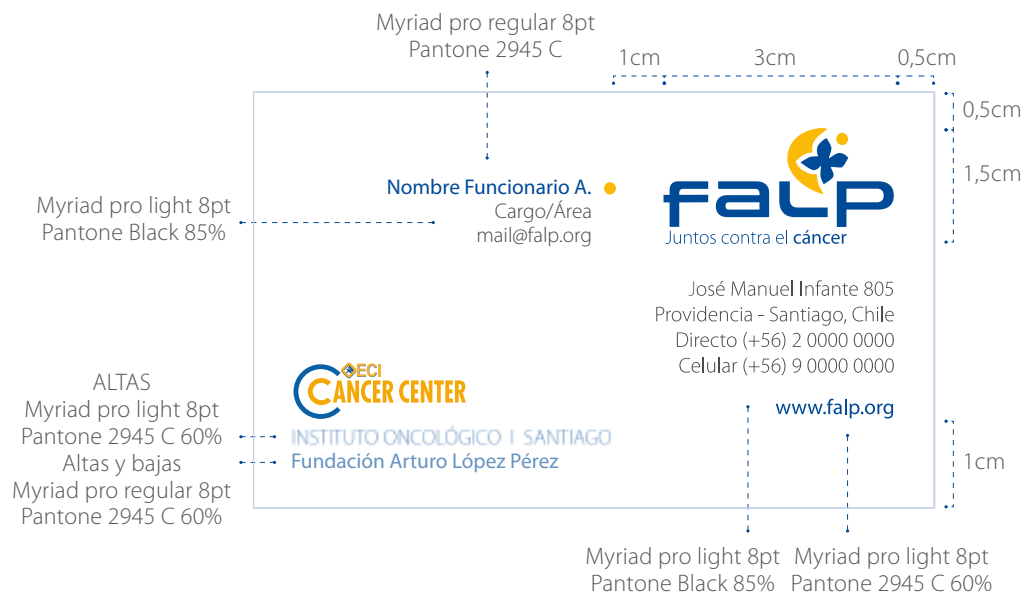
Myriad pro regular 8pt
Pantone 2945 C

1cm 3cm 0,5cm

0,5cm

1,5cm

Myriad pro light 8pt
Pantone Black 85%

Nombre Funcionario A.
Cargo/Área
mail@falp.org

FALP
Juntos contra el cáncer

José Manuel Infante 805
Providencia - Santiago, Chile
Directo (+56) 2 0000 0000
Celular (+56) 9 0000 0000

ALTAS
Myriad pro light 8pt
Pantone 2945 C 60%
Altas y bajas
Myriad pro regular 8pt
Pantone 2945 C 60%

ECI
CANCER CENTER
INSTITUTO ONCOLÓGICO | SANTIAGO
Fundación Arturo López Pérez

www.falp.org

1cm

Myriad pro light 8pt
Pantone Black 85%

Myriad pro light 8pt
Pantone 2945 C 60%